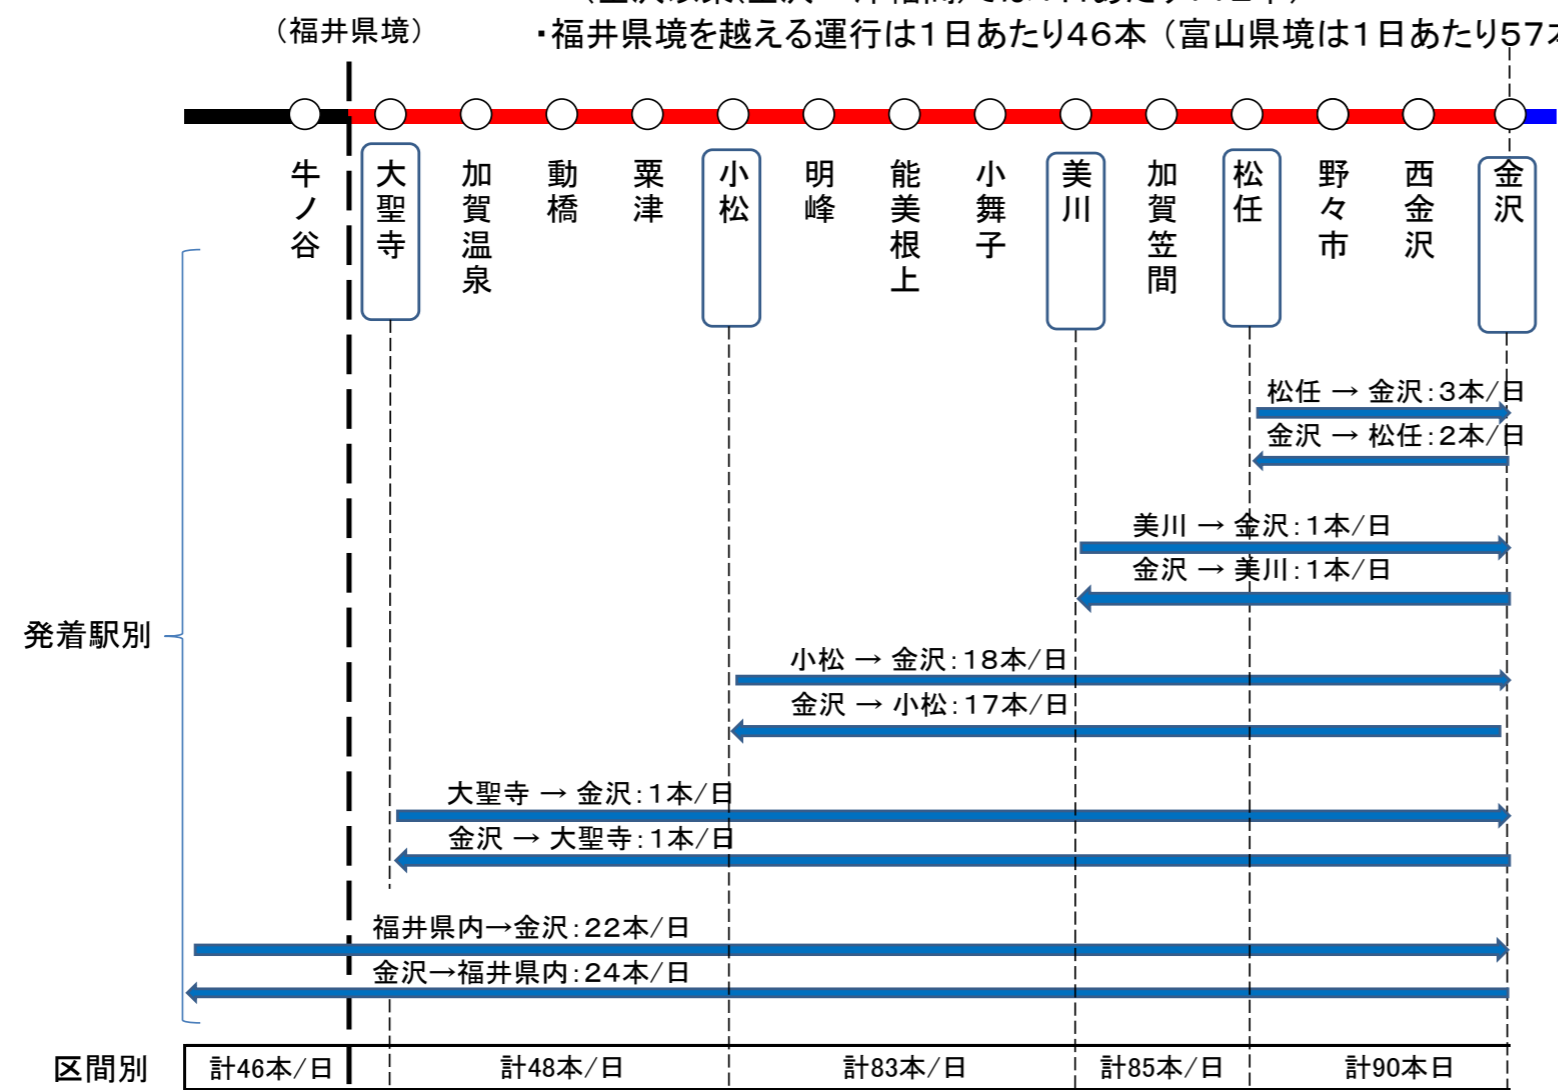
（福井県境）

・福井県境を越える運行は1日あたり46本（富山県境は1日あたり57本

牛ノ谷
大聖寺
加賀温泉
動橋
粟津
小松
明峰
能美根上
小舞子
美川
加賀笠間
松任
野々市
西金沢
金沢

松任 → 金沢：3本/日
金沢 → 松任：2本/日
美川 → 金沢：1本/日
金沢 → 美川：1本/日
小松 → 金沢：18本/日
金沢 → 小松：17本/日
大聖寺 → 金沢：1本/日
金沢 → 大聖寺：1本/日
福井県内→金沢：22本/日
金沢→福井県内：24本/日

発着駅別

区間別

| 計46本/日 | 計48本/日 | 計83本/日 | 計85本/日 | 計90本日 |
|---|---|---|---|---|